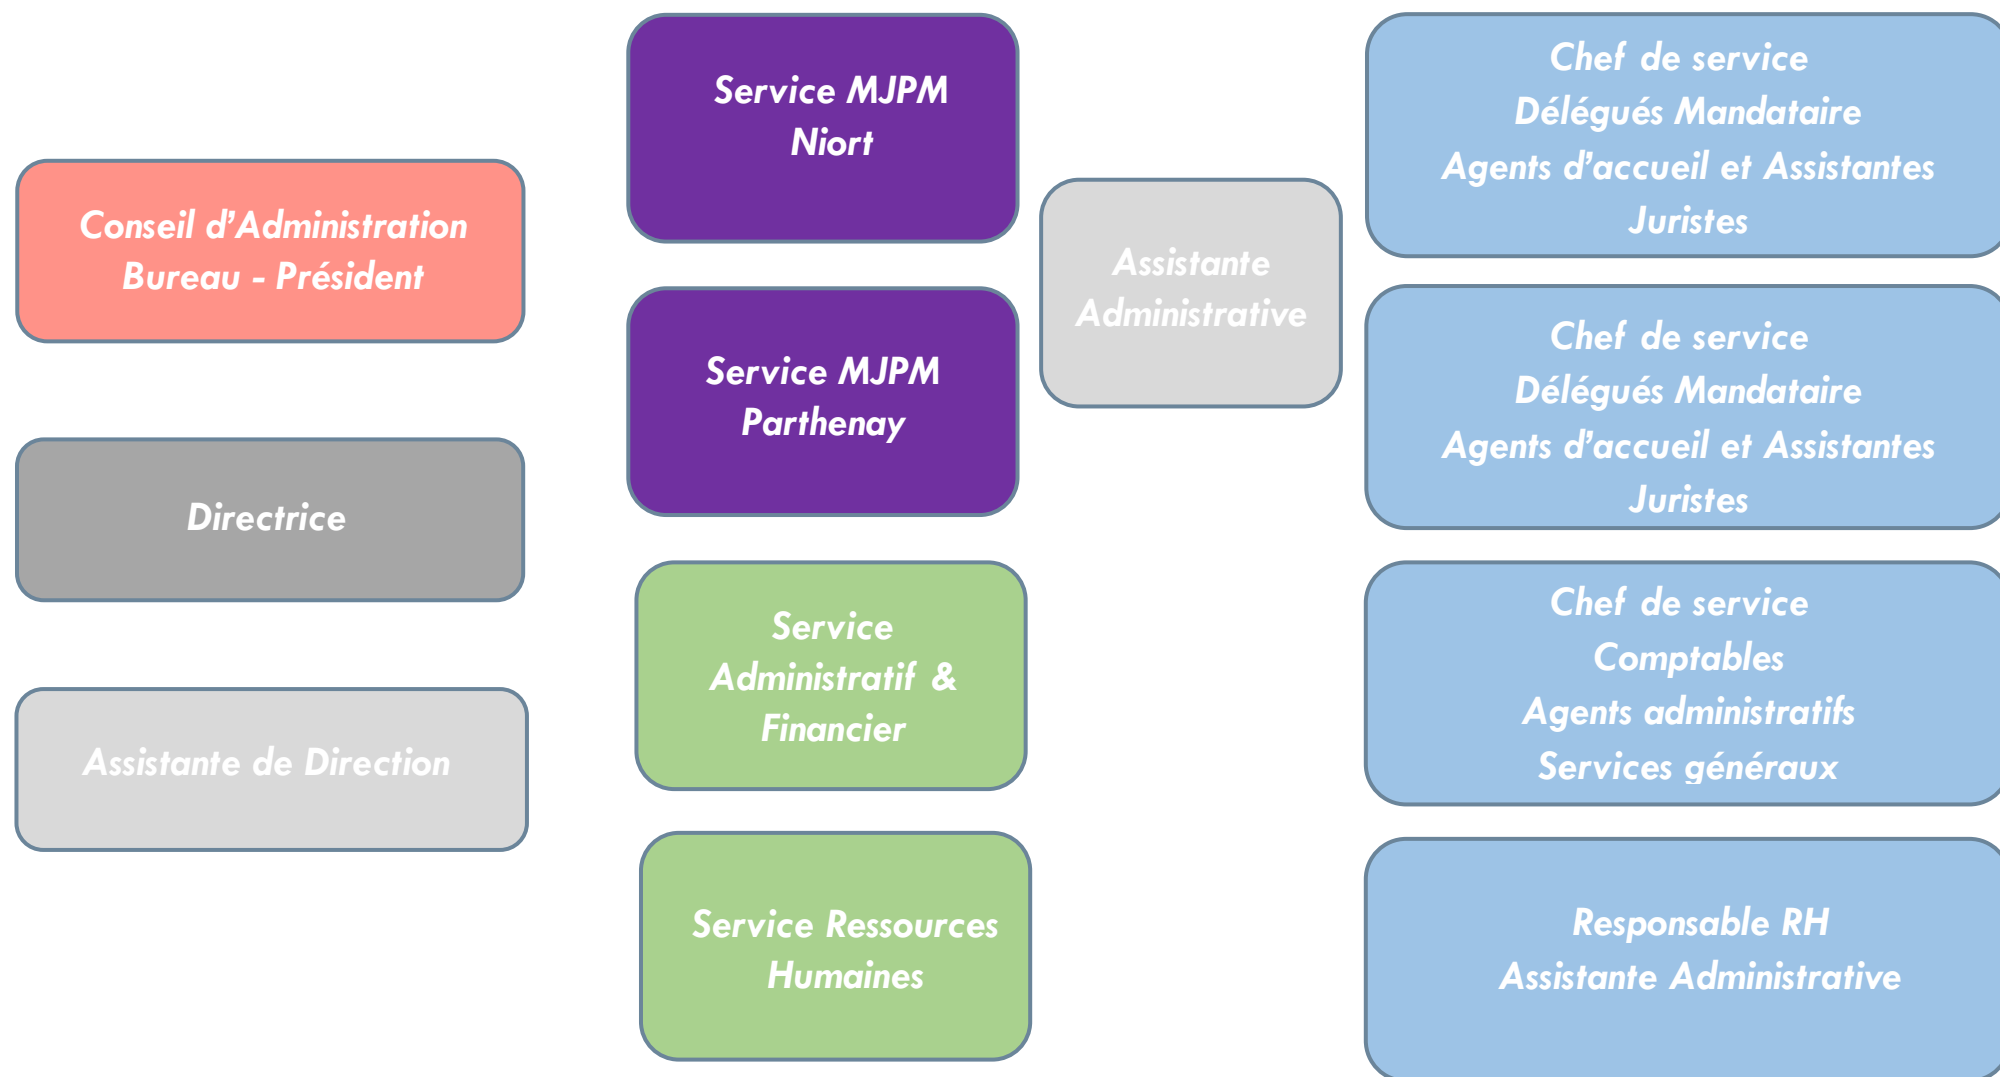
Conseil d'Administration
Bureau - Président

Directrice

Assistante de Direction

Service MJPM
Niort

Service MJPM
Parthenay

Service
Administratif &
Financier

Service Ressources
Humaines

Assistante
Administrative

Chef de service
Délégués Mandataire
Agents d'accueil et Assistantes
Juristes

Chef de service
Délégués Mandataire
Agents d'accueil et Assistantes
Juristes

Chef de service
Comptables
Agents administratifs
Services généraux

Responsable RH
Assistante Administrative